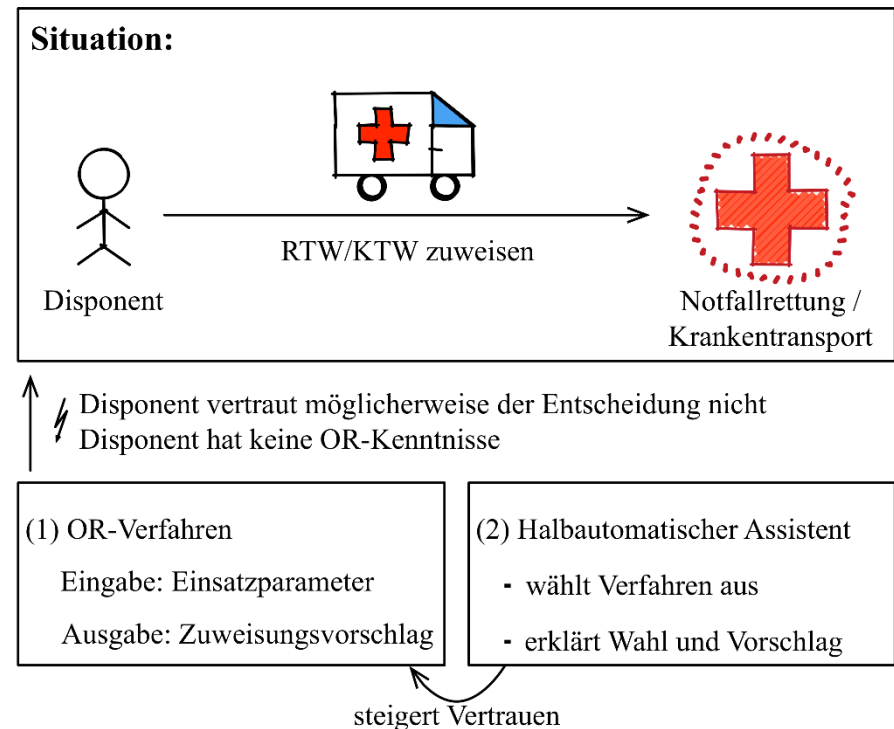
Situation:

Disponent

RTW/KTW zuweisen

Notfallrettung / Krankentransport

Disponent vertraut möglicherweise der Entscheidung nicht
Disponent hat keine OR-Kenntnisse

(1) OR-Verfahren
Eingabe: Einsatzparameter
Ausgabe: Zuweisungsvorschlag

(2) Halbautomatischer Assistent
- wählt Verfahren aus
- erklärt Wahl und Vorschlag

steigert Vertrauen